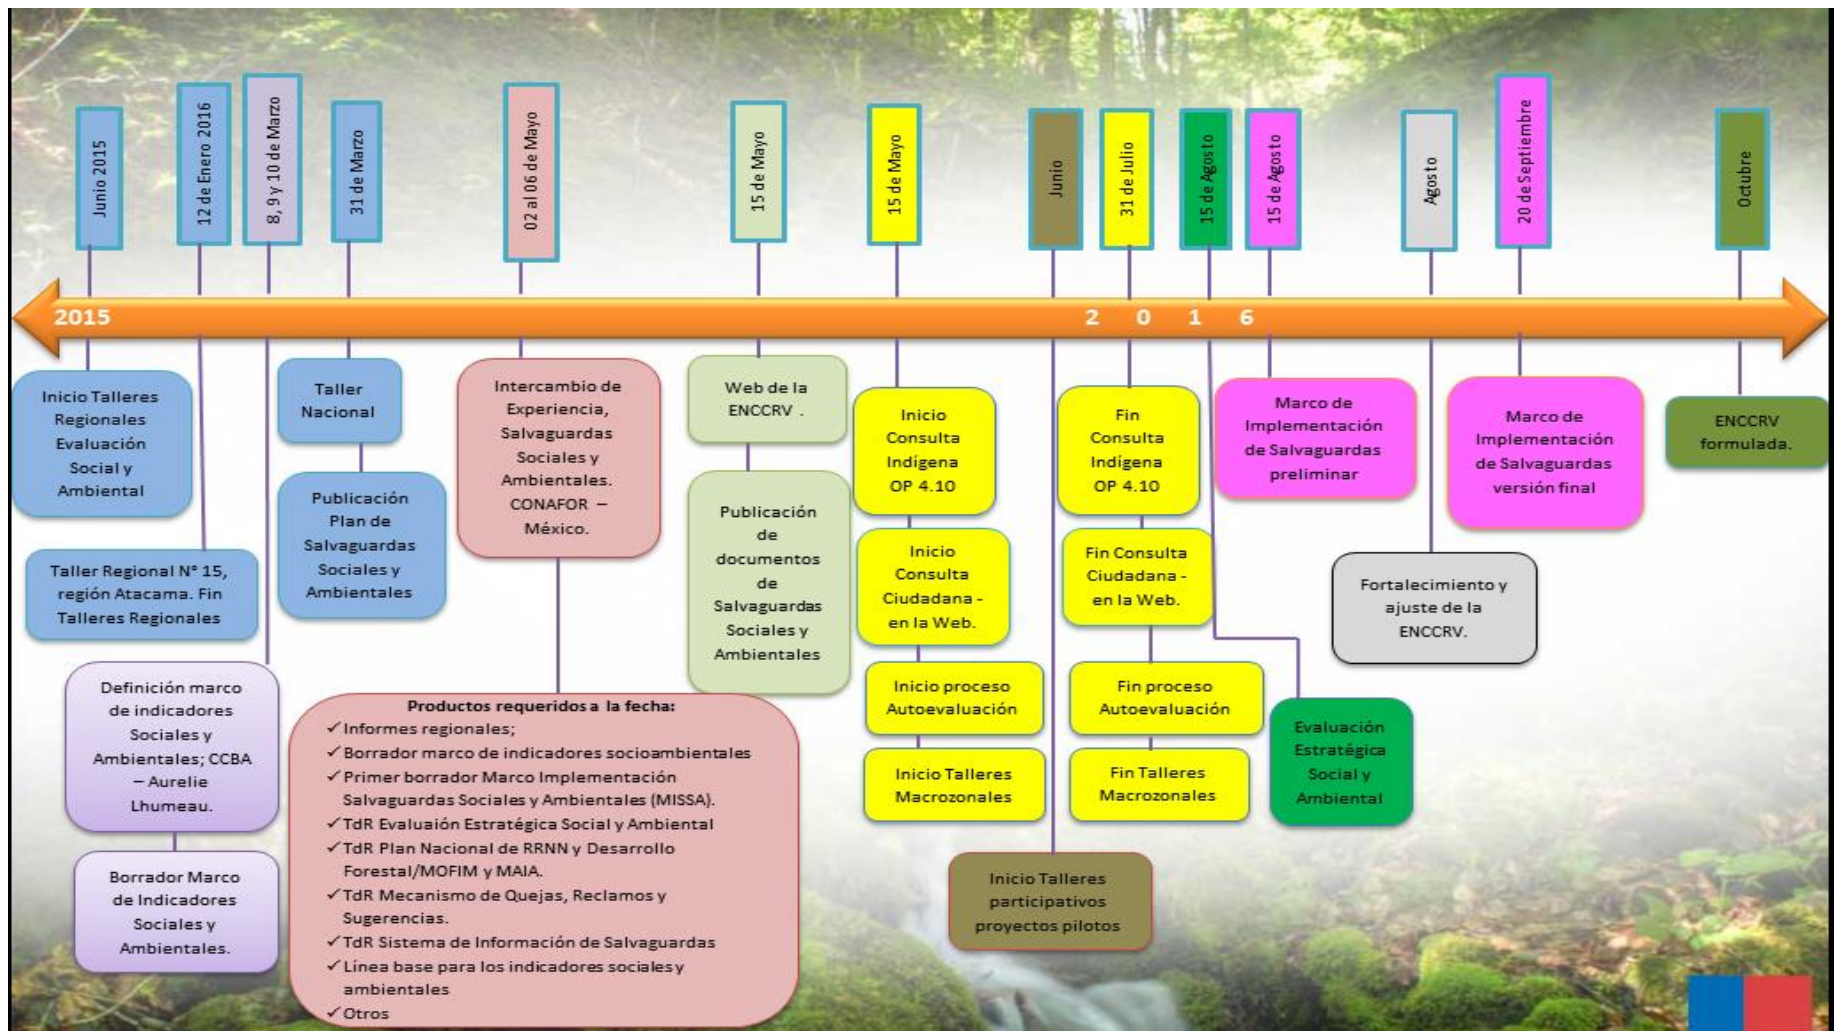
Junio 2015

12 de Enero 2016

8, 9 y 10 de Marzo

31 de Marzo

02 al 06 de Mayo

15 de Mayo

15 de Mayo

Junio

31 de Julio

15 de Agosto

15 de Agosto

Agosto

20 de Septiembre

Octubre

2015

2 0 1 6

Inicio Talleres Regionales Evaluación Social y Ambiental

Taller Regional N° 15, región Atacama. Fin Talleres Regionales

Definición marco de indicadores Sociales y Ambientales; CCBA – Aurelie Lhumeau.

Borrador Marco de Indicadores Sociales y Ambientales.

Taller Nacional

Publicación Plan de Salvaguardas Sociales y Ambientales

Intercambio de Experiencia, Salvaguardas Sociales y Ambientales. CONAFOR – México.

Productos requeridos a la fecha:
✓Informes regionales;
✓Borrador marco de indicadores socioambientales
✓Primer borrador Marco Implementación Salvaguardas Sociales y Ambientales (MISSA).
✓TdR Evaluación Estratégica Social y Ambiental
✓TdR Plan Nacional de RRNN y Desarrollo Forestal/MOFIM y MAIA.
✓TdR Mecanismo de Quejas, Reclamos y Sugerencias.
✓TdR Sistema de Información de Salvaguardas
✓Línea base para los indicadores sociales y ambientales
✓Otros

Web de la ENCCRV .

Publicación de documentos de Salvaguardas Sociales y Ambientales

Inicio Consulta Indígena OP 4.10

Inicio Consulta Ciudadana - en la Web.

Inicio proceso Autoevaluación

Inicio Talleres Macrozonales

Inicio Talleres participativos proyectos pilotos

Fin Consulta Indígena OP 4.10

Fin Consulta Ciudadana - en la Web.

Fin proceso Autoevaluación

Fin Talleres Macrozonales

Marco de Implementación de Salvaguardas preliminar

Evaluación Estratégica Social y Ambiental

Fortalecimiento y ajuste de la ENCCRV.

Marco de Implementación de Salvaguardas versión final

ENCCRV formulada.